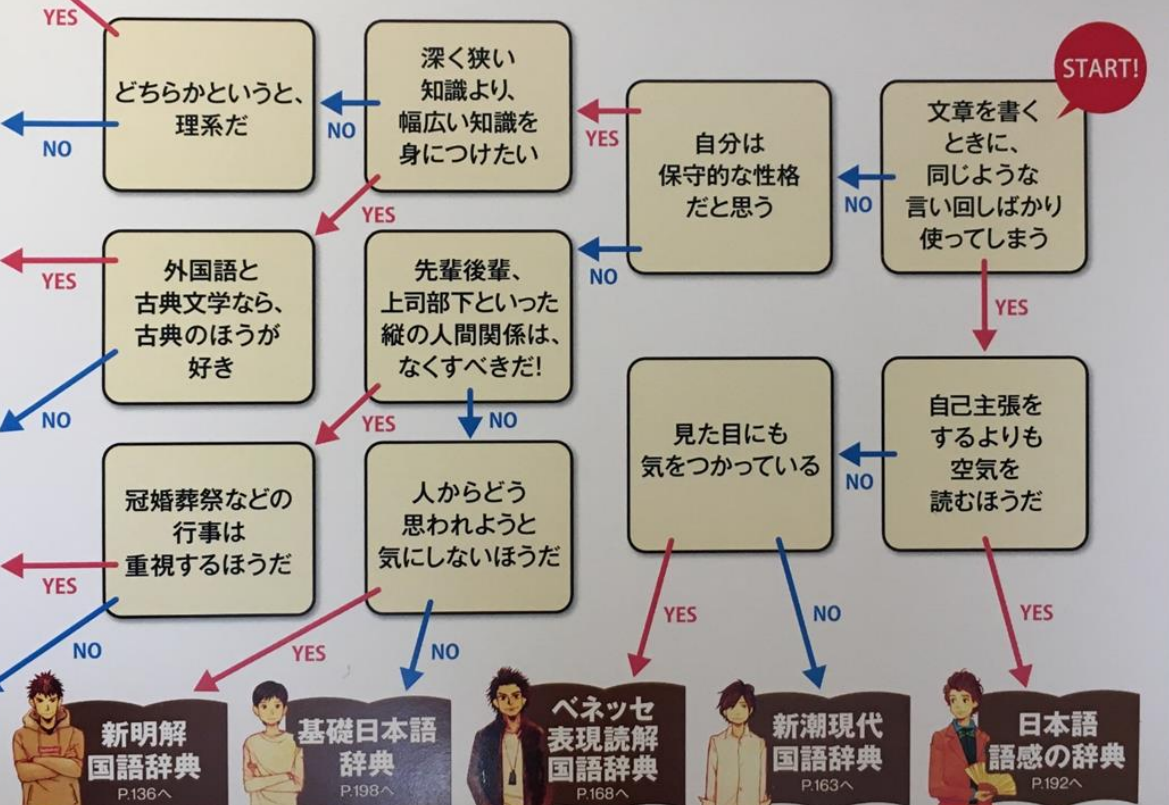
START!

文章を書くときに、同じような言い回しばかり使ってしまう

NO

YES

自分は保守的な性格だと思う

YES

NO

深く狭い知識より、幅広い知識を身につけたい

NO

YES

どちらかというと、理系だ

YES

NO

先輩後輩、上司部下といった縦の人間関係は、なくすべきだ!

YES

NO

外国語と古典文学なら、古典のほうが好き

YES

NO

自己主張をするよりも空気を読むほうだ

NO

YES

見た目にも気をつかっている

YES

NO

人からどう思われようと気にしないほうだ

YES

NO

冠婚葬祭などの行事は重視するほうだ

YES

NO

新明解国語辞典 P.136へ

基礎日本語辞典 P.198へ

ベネッセ表現読解国語辞典 P.168へ

新潮現代国語辞典 P.163へ

日本語語感の辞典 P.192へ